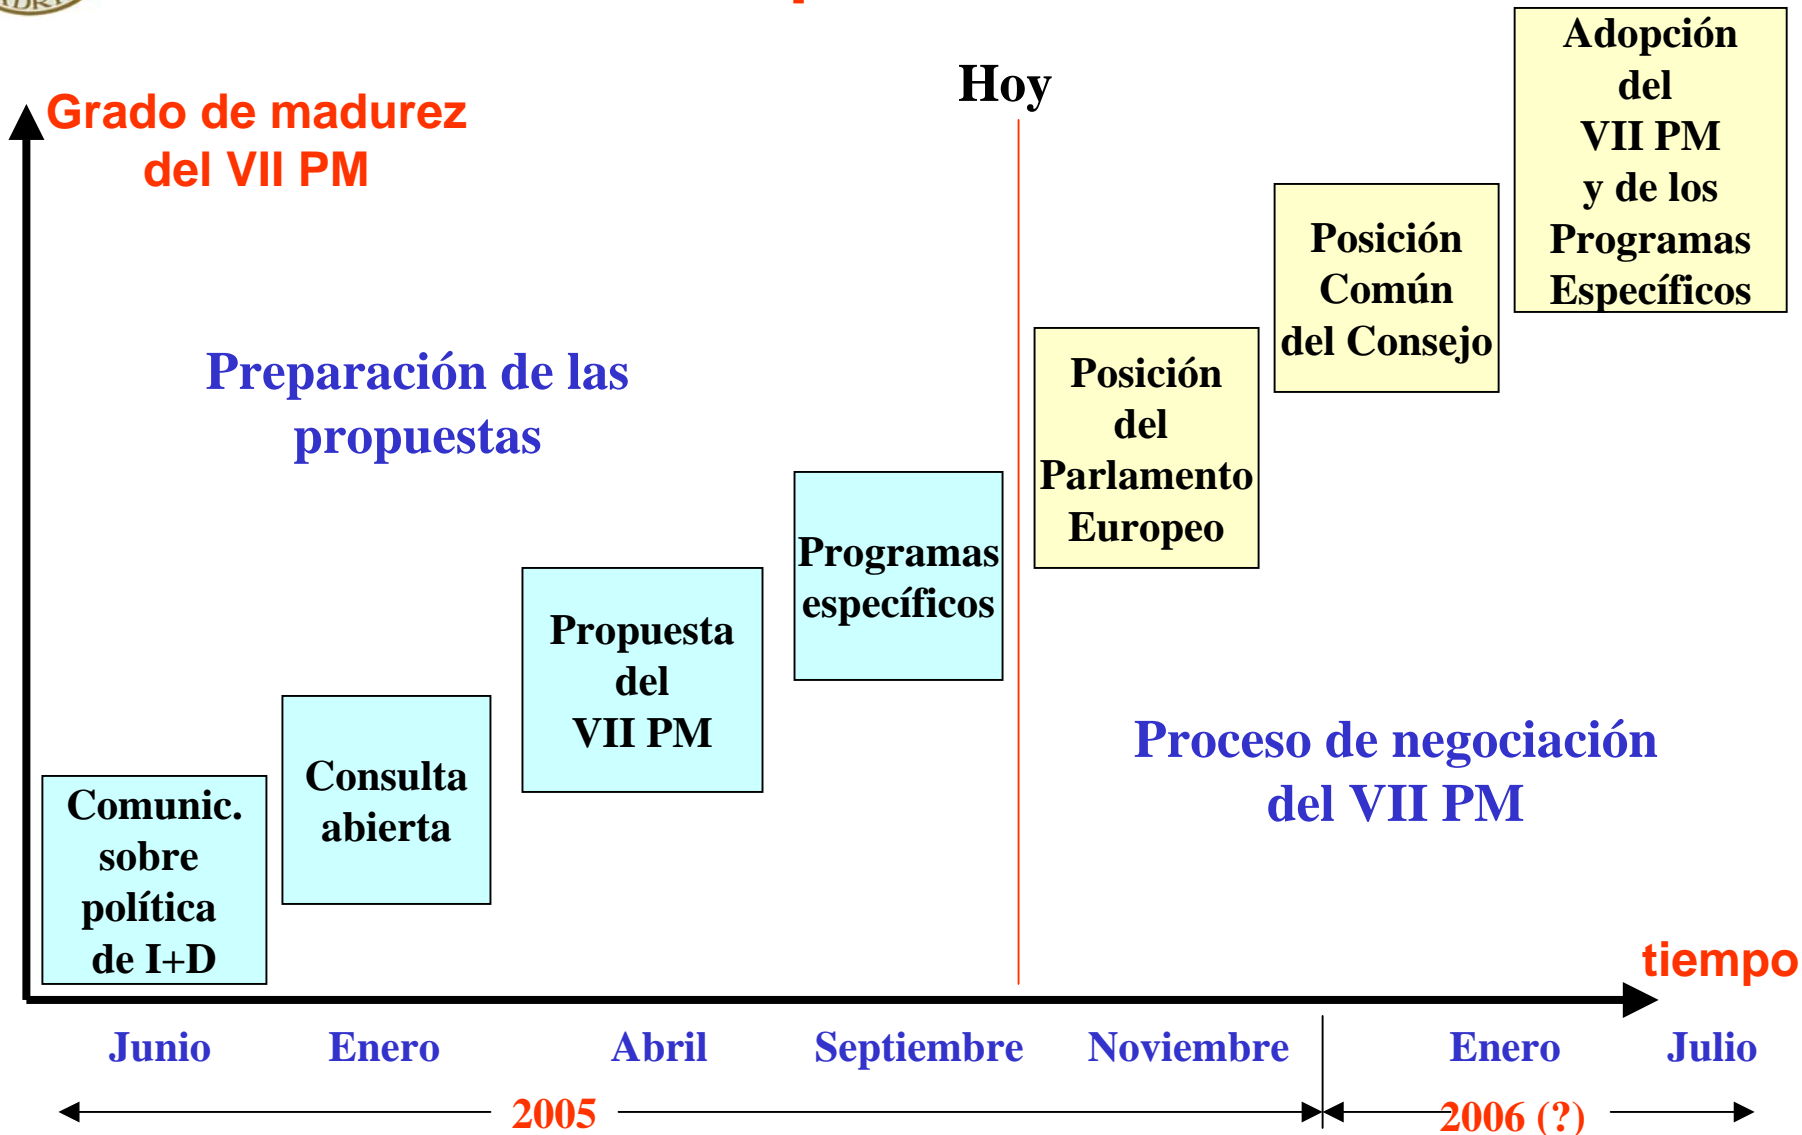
Grado de madurez del VII PM

Hoy

Adopción del VII PM y de los Programas Específicos

Posición Común del Consejo

Posición del Parlamento Europeo

Preparación de las propuestas

Programas específicos

Propuesta del VII PM

Consulta abierta

Comunic. sobre política de I+D

Proceso de negociación del VII PM

tiempo

Junio

Enero

Abril

Septiembre

Noviembre

Enero

Julio

2005

2006 (?)